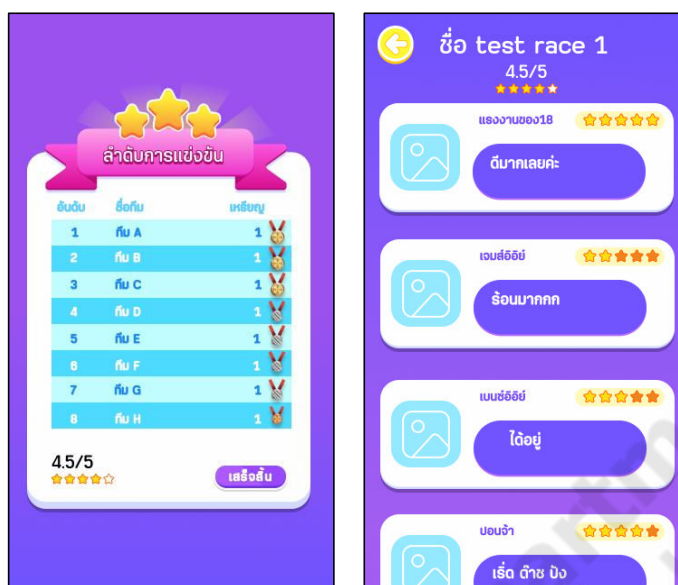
ลำดับการแข่งขัน

| อันดับ | ชื่อทีม | เหรียญ |
|---|---|---|
| 1 | ทีม A | 1 |
| 2 | ทีม B | 1 |
| 3 | ทีม C | 1 |
| 4 | ทีม D | 1 |
| 5 | ทีม E | 1 |
| 6 | ทีม F | 1 |
| 7 | ทีม G | 1 |
| 8 | ทีม H | 1 |

4.5/5

เสร็จสิ้น

ชื่อ test race 1
4.5/5

แรงงานของ18
ดีมากเลยค่ะ

เจมส์อิอิ
ร้อนมากกก

เบนซ์อิอิ
ได้อยู่

ปอนจ้า
เริ่ด ฉ๊าซ ปัง